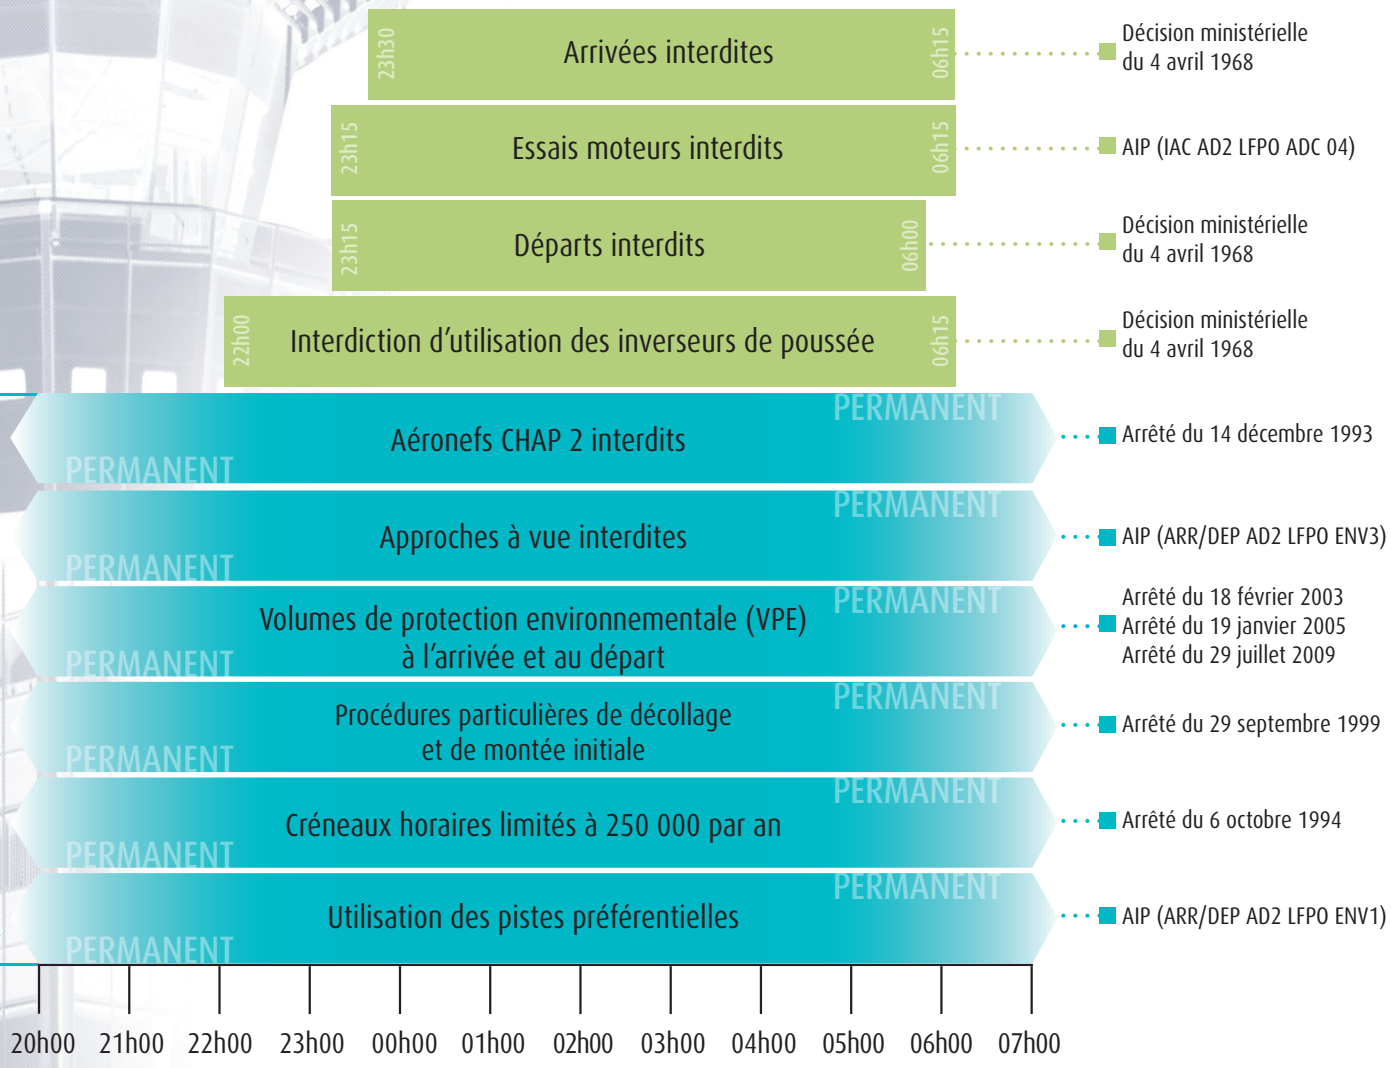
23h30 Arrivées interdites 06h15 — Décision ministérielle du 4 avril 1968

23h15 Essais moteurs interdits 06h15 — AIP (IAC AD2 LFPO ADC 04)

23h15 Départs interdits 06h00 — Décision ministérielle du 4 avril 1968

22h00 Interdiction d'utilisation des inverseurs de poussée 06h15 — Décision ministérielle du 4 avril 1968

PERMANENT Aéronefs CHAP 2 interdits PERMANENT — Arrêté du 14 décembre 1993

PERMANENT Approches à vue interdites PERMANENT — AIP (ARR/DEP AD2 LFPO ENV3)

PERMANENT Volumes de protection environnementale (VPE) à l'arrivée et au départ PERMANENT — Arrêté du 18 février 2003 Arrêté du 19 janvier 2005 Arrêté du 29 juillet 2009

PERMANENT Procédures particulières de décollage et de montée initiale PERMANENT — Arrêté du 29 septembre 1999

PERMANENT Créneaux horaires limités à 250 000 par an PERMANENT — Arrêté du 6 octobre 1994

PERMANENT Utilisation des pistes préférentielles PERMANENT — AIP (ARR/DEP AD2 LFPO ENV1)

20h00 21h00 22h00 23h00 00h00 01h00 02h00 03h00 04h00 05h00 06h00 07h00